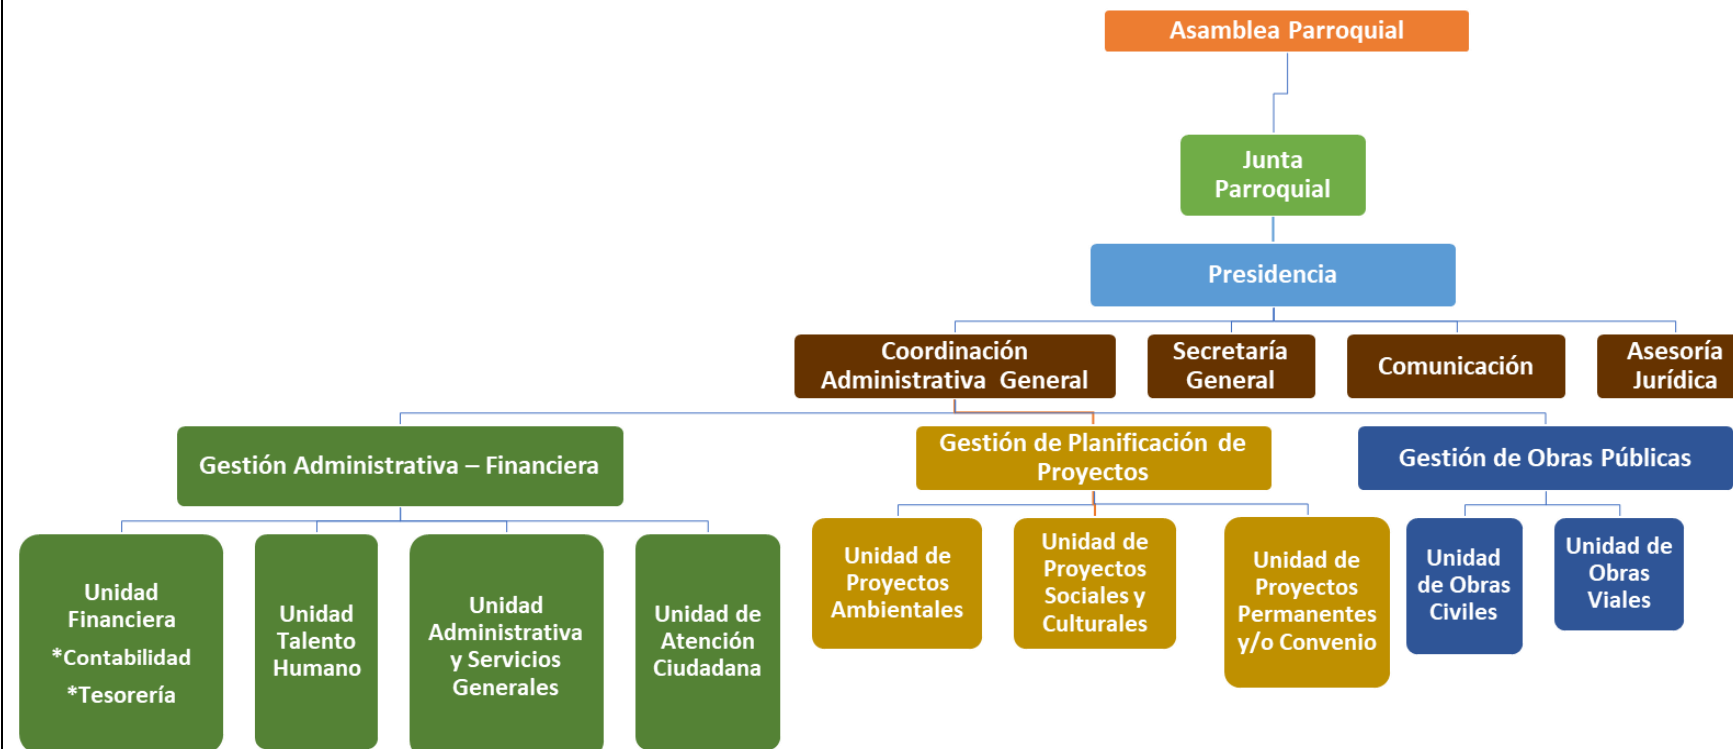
Asamblea Parroquial

Junta Parroquial

Presidencia

Coordinación Administrativa General

Secretaría General

Comunicación

Asesoría Jurídica

Gestión Administrativa – Financiera

Gestión de Planificación de Proyectos

Gestión de Obras Públicas

Unidad Financiera
*Contabilidad
*Tesorería

Unidad Talento Humano

Unidad Administrativa y Servicios Generales

Unidad de Atención Ciudadana

Unidad de Proyectos Ambientales

Unidad de Proyectos Sociales y Culturales

Unidad de Proyectos Permanentes y/o Convenio

Unidad de Obras Civiles

Unidad de Obras Viales